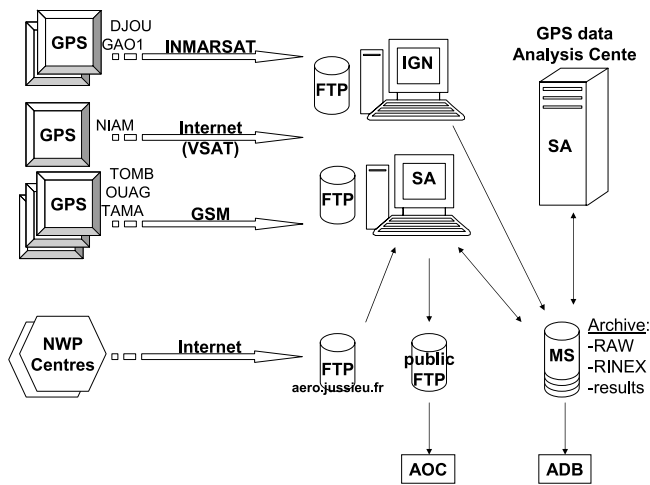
GPS
DJOU
GAO1
INMARSAT
FTP
IGN
GPS data
Analysis Cente
GPS
NIAM
Internet
(VSAT)
SA
GPS
TOMB
OUAG
TAMA
GSM
FTP
SA
NWP
Centres
Internet
FTP
aero.jussieu.fr
public
FTP
MS
Archive:
-RAW
-RINEX
-results
AOC
ADB